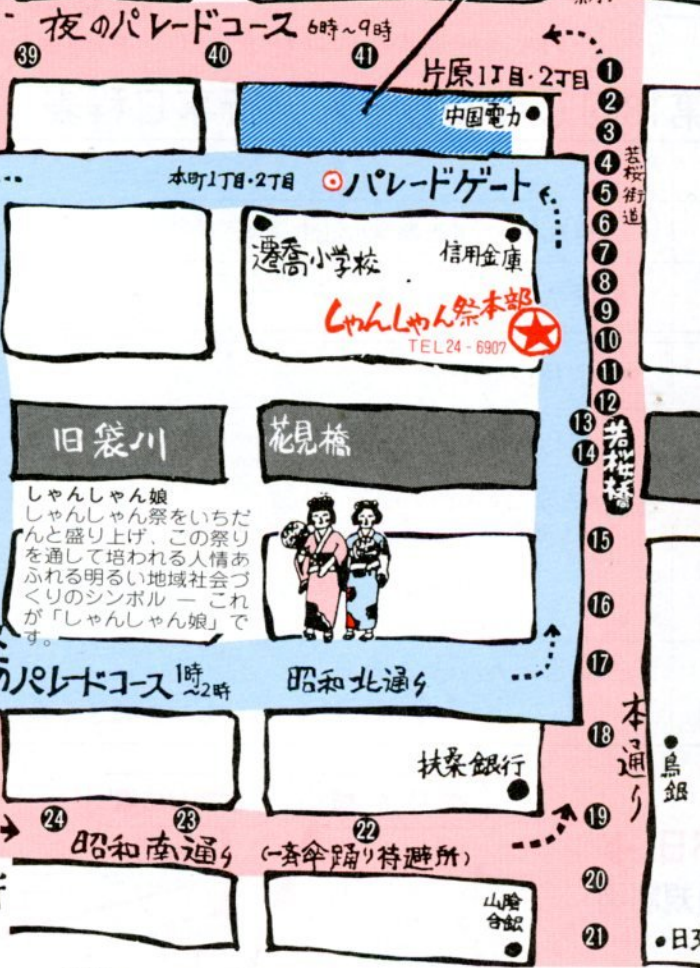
夜のパレードコース 6時～9時
39
40
41
片原1丁目・2丁目
中国電力
1
2
3
4
5
6
7
8
9
10
11
12
13
14
若桜街道
本町1丁目・2丁目
パレードゲート
遷喬小学校
信用金庫
しゃんしゃん祭本部
TEL 24-6907
旧袋川
花見橋
若桜橋
しゃんしゃん娘
しゃんしゃん祭をいちだんと盛り上げ、この祭りを通して培われる人情あふれる明るい地域社会づくりのシンボル ― これが「しゃんしゃん娘」です。
15
16
17
18
19
20
21
パレードコース 1時～2時
昭和北通り
扶桑銀行
本通り
鳥銀
24
23
22
昭和南通り
（一斉傘踊り待避所）
山陰合銀
日exp